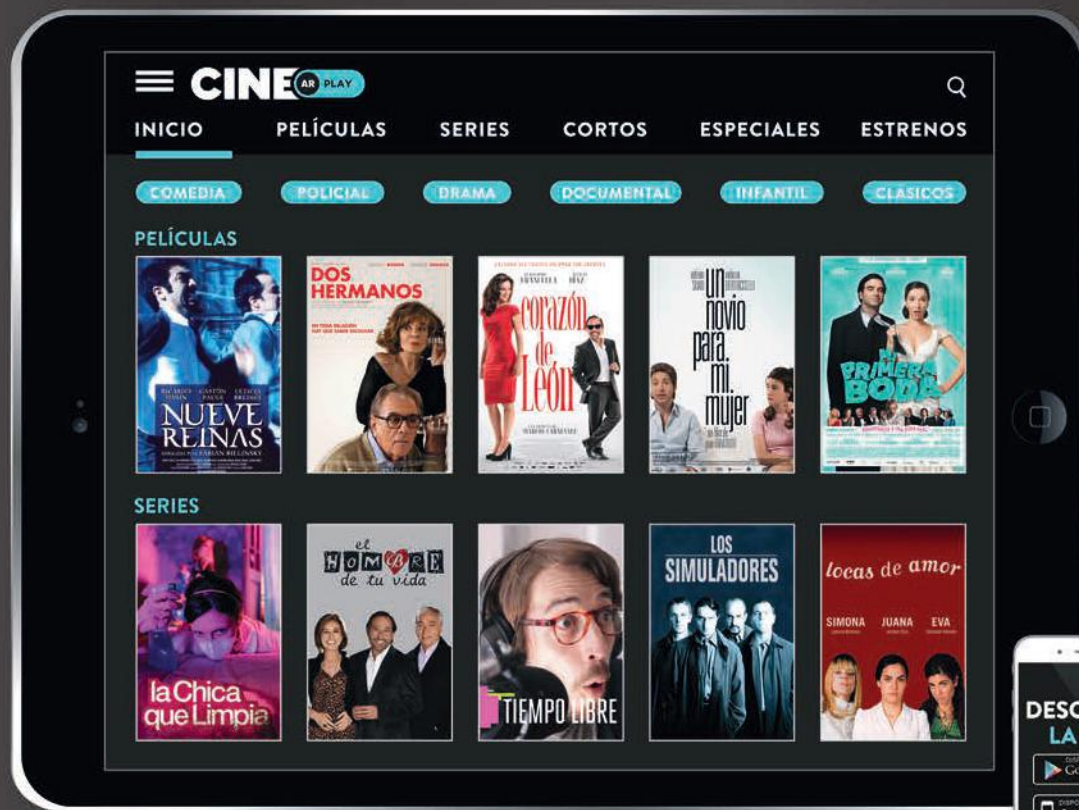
CINE AR PLAY

INICIO PELÍCULAS SERIES CORTOS ESPECIALES ESTRENOS

COMEDIA POLICIAL DRAMA DOCUMENTAL INFANTIL CLASICOS

PELÍCULAS

RICARDO DARÍN GASTÓN PAULS LETICIA BRÉDICE
NUEVE REINAS
FABIÁN BIELINSKY

DOS HERMANOS

GUILLERMO FRANCELLA JULIETA DÍAZ
corazón de León
MARCOS CARNEVALE

un novio para mi mujer

MI PRIMERA BODA

SERIES

la Chica que Limpia

el HOMBRE de tu vida

TIEMPO LIBRE

LOS SIMULADORES

locas de amor
SIMONA JUANA EVA

DESC
LA